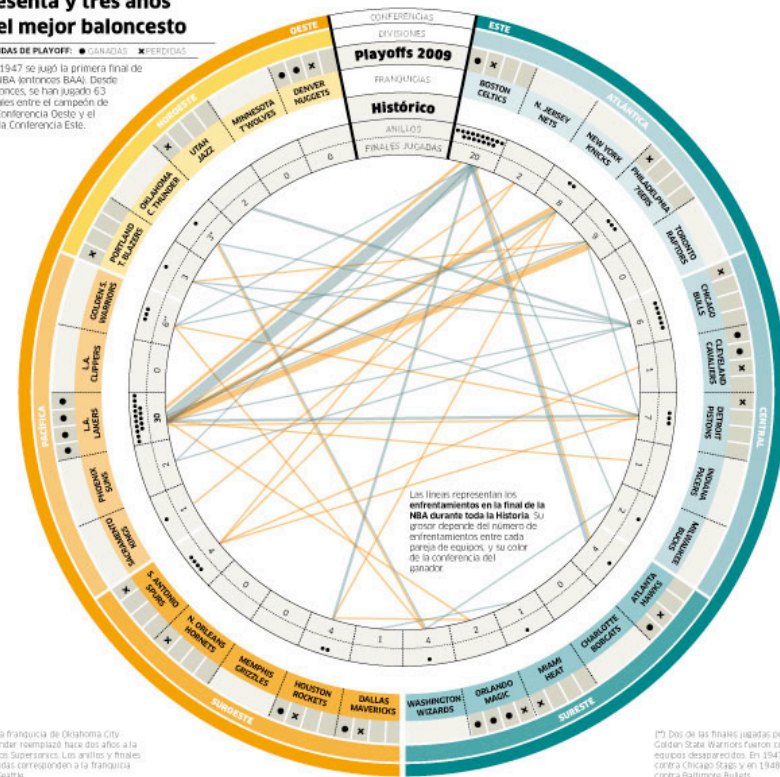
esenta y tres años
el mejor baloncesto

DAS DE PLAYOFF: ● GANADAS ✕ PERDIDAS

1947 se jugó la primera final de NBA (entonces BAA). Desde onces, se han jugado 63 ales entre el campeón de conferencia Oeste y el la Conferencia Este.

CONFERENCIAS
DIVISIONES
Playoffs 2009
FRANQUICIAS
Histórico
ANILLOS
FINALES JUGADAS

OESTE
ESTE
NOROESTE
ATLÁNTICA
PACÍFICA
CENTRAL
SUROESTE
SURESTE

DENVER NUGGETS
MINNESOTA T'WOLVES
UTAH JAZZ
OKLAHOMA C.THUNDER
PORTLAND T.BLAZERS
GOLDEN S. WARRIORS
L.A. CLIPPERS
L.A. LAKERS
PHOENIX SUNS
SACRAMENTO KINGS
S. ANTONIO SPURS
N. ORLEANS HORNETS
MEMPHIS GRIZZLIES
HOUSTON ROCKETS
DALLAS MAVERICKS
WASHINGTON WIZARDS
ORLANDO MAGIC
MIAMI HEAT
CHARLOTTE BOBCATS
ATLANTA HAWKS
MILWAUKEE BUCKS
INDIANA PACERS
DETROIT PISTONS
CLEVELAND CAVALIERS
CHICAGO BULLS
TORONTO RAPTORS
PHILADELPHIA 76ERS
NEW YORK KNICKS
N. JERSEY NETS
BOSTON CELTICS

0 0 2 0 3 1 6* 3 0 30 2 1 4 0 0 4 1 4 2 1 0 4 1 1 7 1 6 0 9 8 2 20

Las líneas representan los enfrentamientos en la final de la NBA durante toda la Historia. Su grosor depende del número de enfrentamientos entre cada pareja de equipos, y su color de la conferencia del ganador.

a franquicia de Oklahoma City nder reemplazó hace dos años a la os Supersonics. Los anillos y finales das corresponden a la franquicia eattle.

(**) Dos de las finales jugadas po Golden State Warriors fueron c equipos desaparecidos. En 1947 contra Chicago Stags y en 1948 contra Baltimore Bullets.